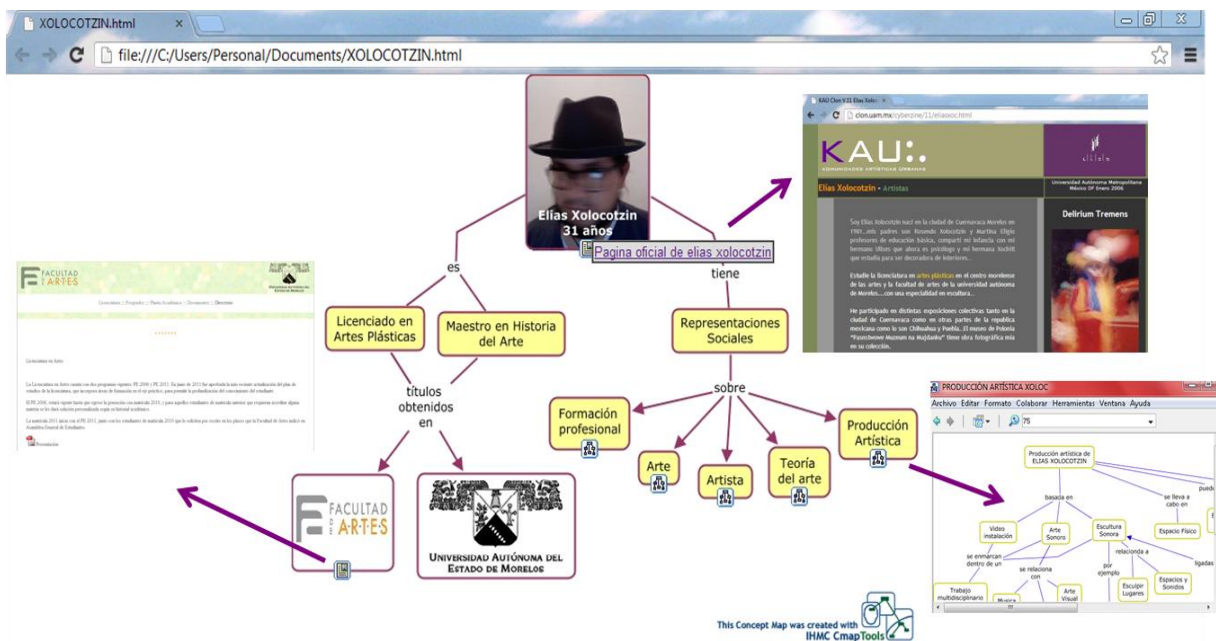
XOLOCOTZIN.html

file:///C:/Users/Personal/Documents/XOLOCOTZIN.html

Elías Xolocotzin
31 años

Pagina oficial de elias xolocotzin

es

tiene

Licenciado en Artes Plásticas

Maestro en Historia del Arte

Representaciones Sociales

títulos obtenidos en

sobre

Formación profesional

Arte

Artista

Teoría del arte

Producción Artística

FACULTAD DE ARTES

UNIVERSIDAD AUTÓNOMA DEL ESTADO DE MORELOS

KAU Clon V.11 Elias Xoloc

clon.uam.mx/cyberzine/11/eliasxoc.html

KAU:.
COMUNIDADES ARTÍSTICAS URBANAS

Elias Xolocotzin • Artistas

Universidad Autónoma Metropolitana México DF Enero 2006

Soy Elias Xolocotzin nací en la ciudad de Cuernavaca Morelos en 1981...mis padres son Rosendo Xolocotzin y Martina Ellgio profesores de educación básica, comparti mi infancia con mi hermano Ulises que ahora es psicologo y mi hermana Xochitl que estudia para ser decoradora de interiores...

Estudie la licenciatura en artes plásticas en el centro morelense de las artes y la facultad de artes de la universidad autónoma de Morelos...con una especialidad en escultura...

He participado en distintas exposiciones colectivas tanto en la ciudad de Cuernavaca como en otras partes de la republica mexicana como lo son Chihuahua y Puebla...El museo de Polonia "Panstwowe Muzeum na Majdanku" tiene obra fotográfica mía en su colección.

Delirium Tremens

FACULTAD DE ARTES

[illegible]

La licenciatura en Artes

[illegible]

Presentación

PRODUCCIÓN ARTÍSTICA XOLOC

Archivo Editar Formato Colaborar Herramientas Ventana Ayuda

75

Producción artística de ELIAS XOLOCOTZIN

basada en

se lleva a cabo en

pued

Video instalación

Arte Sonoro

Escultura Sonora

Espacio Físico

se enmarcan dentro de un

se relaciona con

relacionada a

ligadas

por ejemplo

Trabajo multidisciplinario

Musica

Arte Visual

Esculpir Lugares

Espacios y Sonidos

This Concept Map was created with IHMC CmapTools